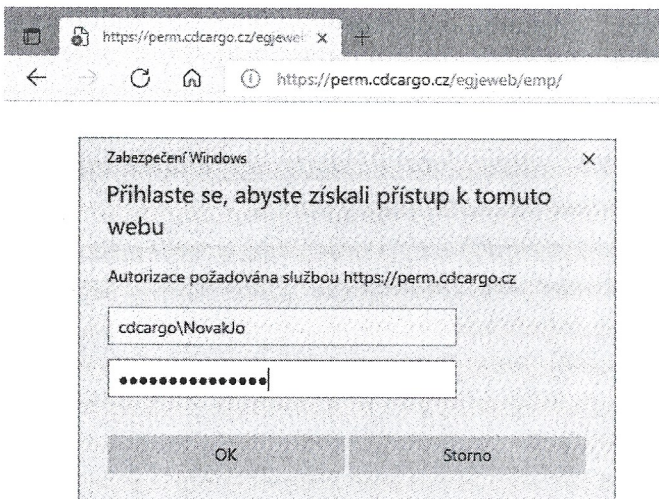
https://perm.cdcargo.cz/egjewe ×

https://perm.cdcargo.cz/egjeweb/emp/

Zabezpečení Windows

Přihlaste se, abyste získali přístup k tomuto webu

Autorizace požadována službou https://perm.cdcargo.cz

cdcargo\NovakJo

•••••••••••••••

OK

Storno